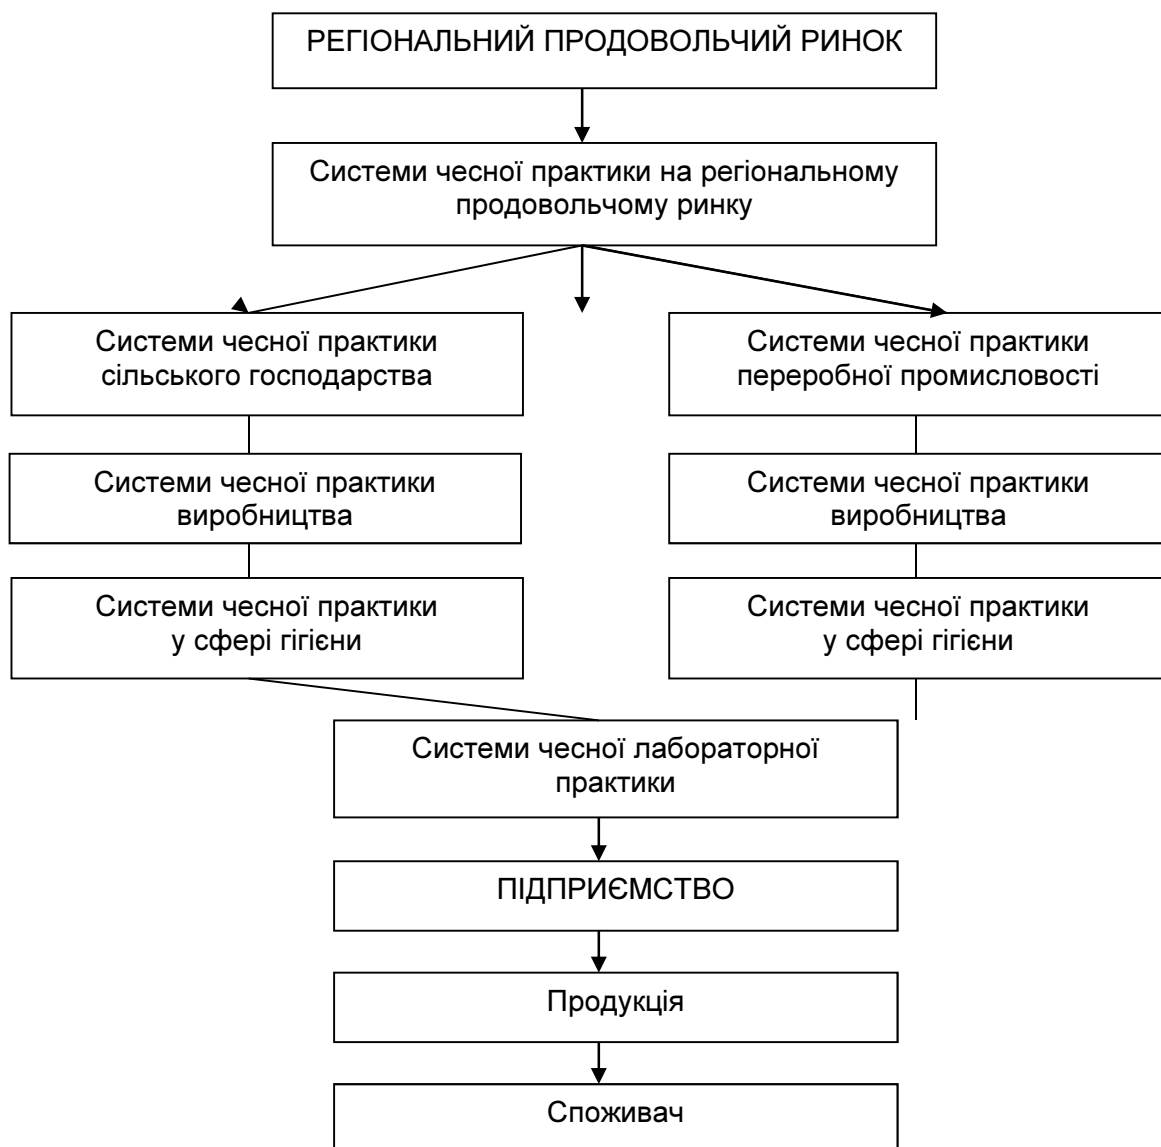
РЕГІОНАЛЬНИЙ ПРОДОВОЛЬЧИЙ РИНОК

Системи чесної практики на регіональному продовольчому ринку

Системи чесної практики сільського господарства

Системи чесної практики виробництва

Системи чесної практики у сфері гігієни

Системи чесної практики переробної промисловості

Системи чесної практики виробництва

Системи чесної практики у сфері гігієни

Системи чесної лабораторної практики

ПІДПРИЄМСТВО

Продукція

Споживач